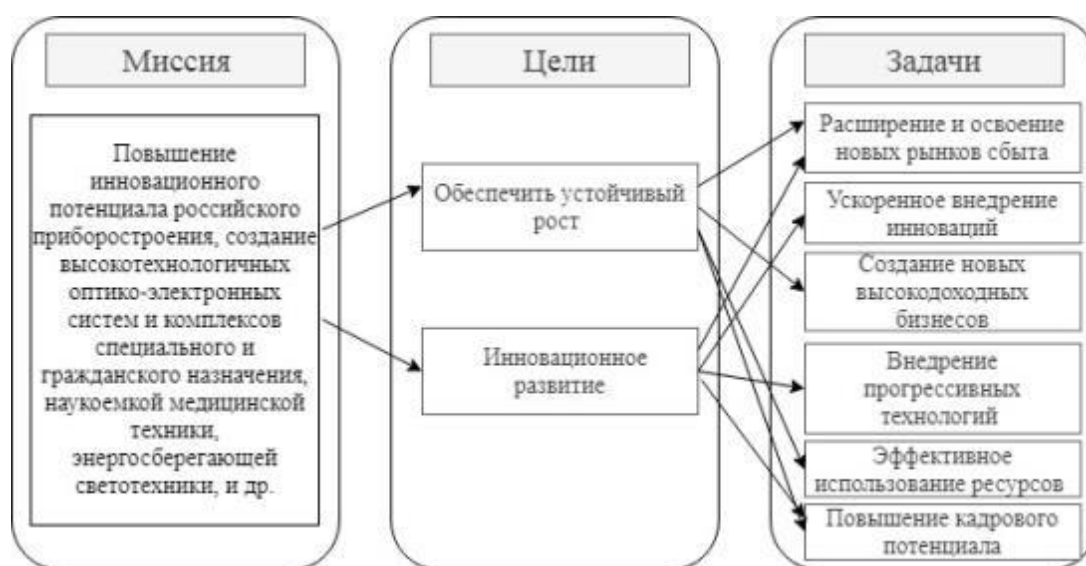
Миссия

Повышение инновационного потенциала российского приборостроения, создание высокотехнологичных оптико-электронных систем и комплексов специального и гражданского назначения, наукоемкой медицинской техники, энергосберегающей светотехники, и др.

Цели

Обеспечить устойчивый рост

Инновационное развитие

Задачи

Расширение и освоение новых рынков сбыта

Ускоренное внедрение инноваций

Создание новых высокодоходных бизнесов

Внедрение прогрессивных технологий

Эффективное использование ресурсов

Повышение кадрового потенциала